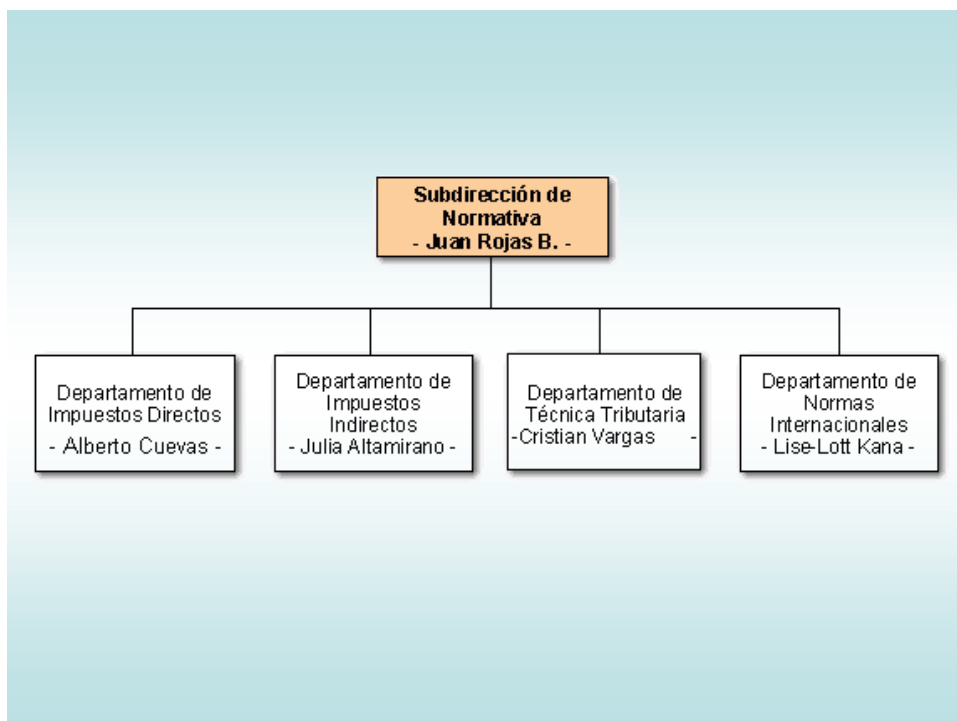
Subdirección de Normativa
- Juan Rojas B. -

Departamento de Impuestos Directos
- Alberto Cuevas -

Departamento de Impuestos Indirectos
- Julia Altamirano -

Departamento de Técnica Tributaria
-Cristian Vargas -

Departamento de Normas Internacionales
- Lise-Lott Kana -